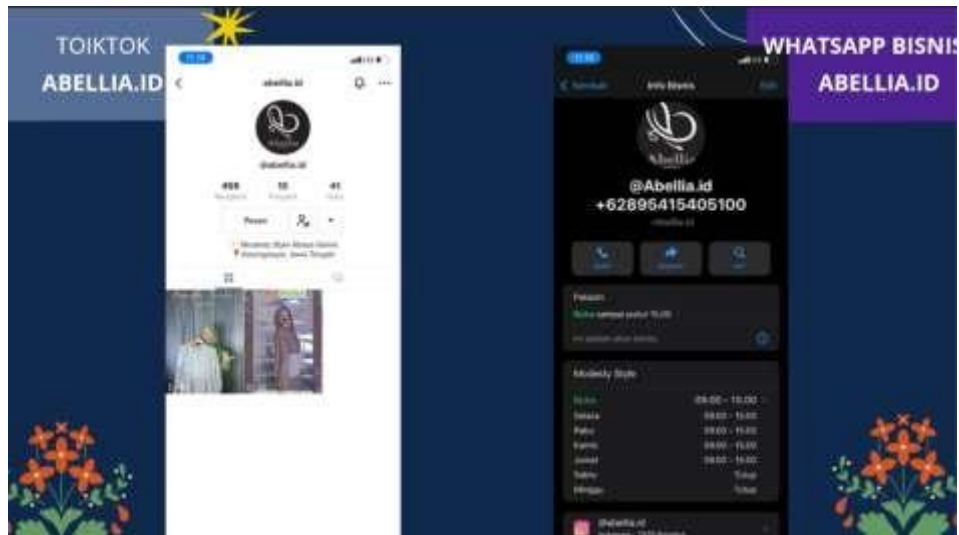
TOIKTOK
ABELLIA.ID

abellia.id

@abellia.id

458
10
41

Pesan

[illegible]

WHATSAPP BISNIS
ABELLIA.ID

Info Bisnis

@Abellia.id
+62895415405100

Pesan

Modesty Style

Buka
Selasa
Rabu
Kamis
Jumat
Sabtu
Minggu

09.00 - 15.00
09.00 - 15.00
09.00 - 15.00
09.00 - 15.00
09.00 - 15.00
Tutup
Tutup

@abellia.id